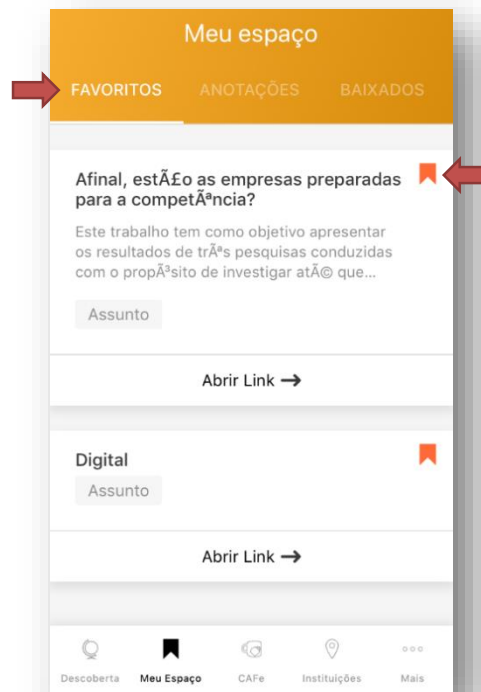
Meu espaço

FAVORITOS ANOTAÇÕES BAIXADOS

Afinal, estÃ£o as empresas preparadas para a competÃªncia?

Este trabalho tem como objetivo apresentar os resultados de trÃªs pesquisas conduzidas com o propÃ³sito de investigar atÃ© que...

Assunto

Abrir Link →

Digital

Assunto

Abrir Link →

Descoberta Meu Espaço CAFe Instituições Mais